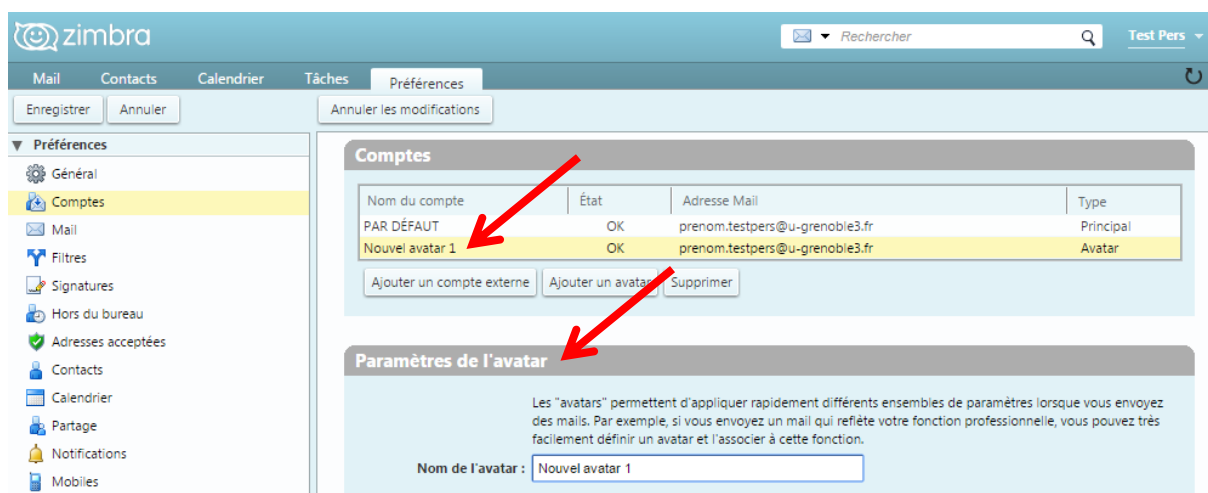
zimbra

Rechercher

Test Pers

Mail Contacts Calendrier Tâches Préférences

Enregistrer Annuler

Annuler les modifications

▼ Préférences

Général
Comptes
Mail
Filtres
Signatures
Hors du bureau
Adresses acceptées
Contacts
Calendrier
Partage
Notifications
Mobiles

Comptes

| Nom du compte | État | Adresse Mail | Type |
|---|---|---|---|
| PAR DÉFAUT | OK | prenom.testpers@u-grenoble3.fr | Principal |
| Nouvel avatar 1 | OK | prenom.testpers@u-grenoble3.fr | Avatar |

Ajouter un compte externe Ajouter un avatar Supprimer

Paramètres de l'avatar

Les "avatars" permettent d'appliquer rapidement différents ensembles de paramètres lorsque vous envoyez des mails. Par exemple, si vous envoyez un mail qui reflète votre fonction professionnelle, vous pouvez très facilement définir un avatar et l'associer à cette fonction.

Nom de l'avatar : Nouvel avatar 1